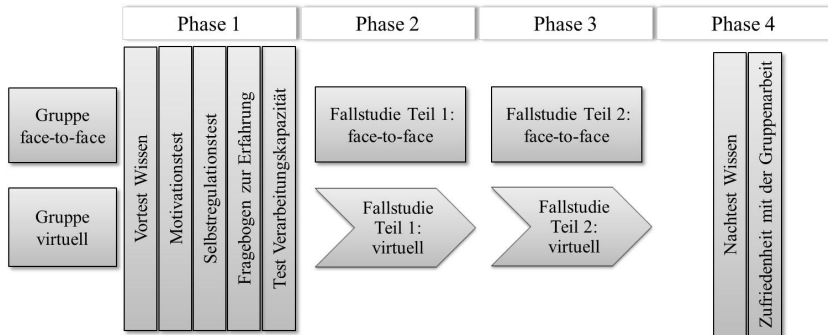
Phase 1
Phase 2
Phase 3
Phase 4

Gruppe face-to-face

Gruppe virtuell

Vortest Wissen
Motivationstest
Selbstregulationstest
Fragebogen zur Erfahrung
Test Verarbeitungskapazität

Fallstudie Teil 1: face-to-face

Fallstudie Teil 1: virtuell

Fallstudie Teil 2: face-to-face

Fallstudie Teil 2: virtuell

Nachtest Wissen
Zufriedenheit mit der Gruppenarbeit